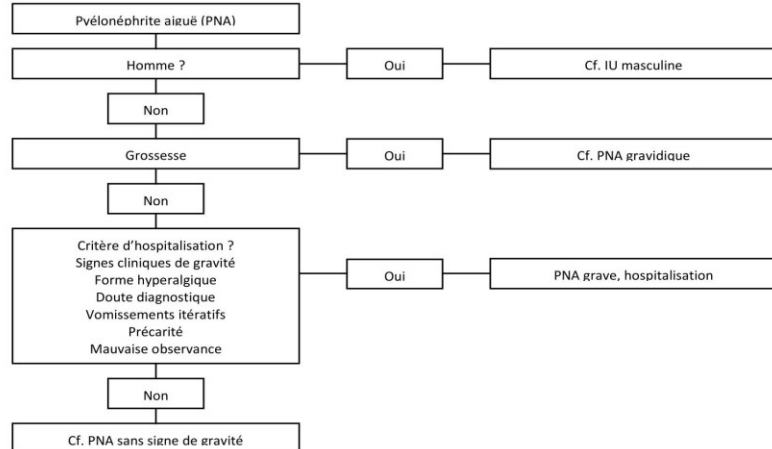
Pyélonéphrite aiguë (PNA)

Homme ?

Oui

Cf. IU masculine

Non

Grossesse

Oui

Cf. PNA gravidique

Non

Critère d'hospitalisation ?
Signes cliniques de gravité
Forme hyperalgique
Doute diagnostique
Vomissements itératifs
Précarité
Mauvaise observance

Oui

PNA grave, hospitalisation

Non

Cf. PNA sans signe de gravité